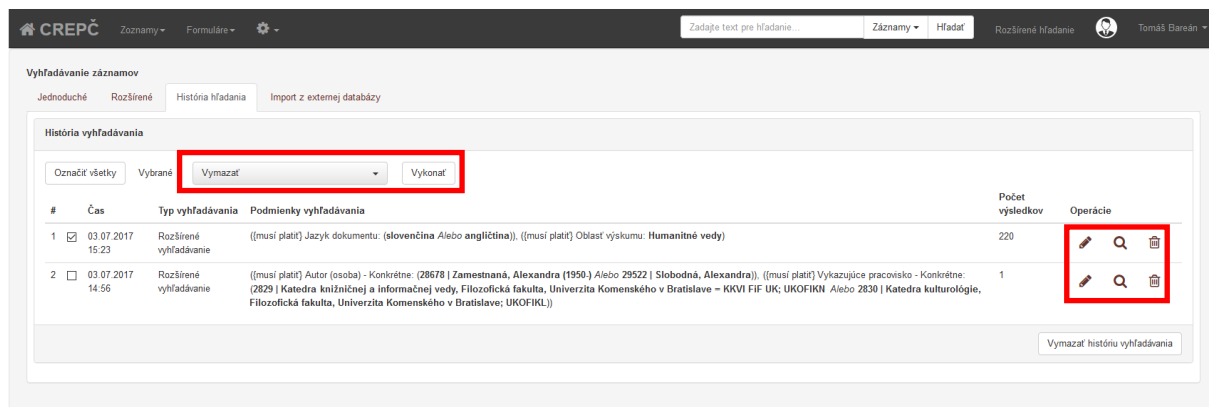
CREPČ Zoznamy▾ Formuláre▾ ⚙▾ Zadajte text pre hľadanie... Záznamy▾ Hľadať Rozšírené hľadanie Tomáš Bareán▾

Vyhľadávanie záznamov

Jednoduché Rozšírené História hľadania Import z externej databázy

História vyhľadávania

Označiť všetky Vybrané Vymazať Vykonať

| # | | Čas | Typ vyhľadávania | Podmienky vyhľadávania | Počet výsledkov | Operácie |
|---|---|---|---|---|---|---|
| 1 | ☑ | 03.07.2017 15:23 | Rozšírené vyhľadávanie | ({musí platiť} Jazyk dokumentu: (**slovenčina** *Alebo* **angličtina**)), ({musí platiť} Oblasť výskumu: **Humanitné vedy**) | 220 | |
| 2 | ☐ | 03.07.2017 14:56 | Rozšírené vyhľadávanie | ({musí platiť} Autor (osoba) - Konkrétne: (**28678 \| Zamestnaná, Alexandra (1950-)** *Alebo* **29522 \| Slobodná, Alexandra**)), ({musí platiť} Vykazujúce pracovisko - Konkrétne: (**2829 \| Katedra knižničnej a informačnej vedy, Filozofická fakulta, Univerzita Komenského v Bratislave = KKVI FiF UK; UKOFIKN** *Alebo* **2830 \| Katedra kulturológie, Filozofická fakulta, Univerzita Komenského v Bratislave; UKOFIKL**)) | 1 | |

Vymazať históriu vyhľadávania